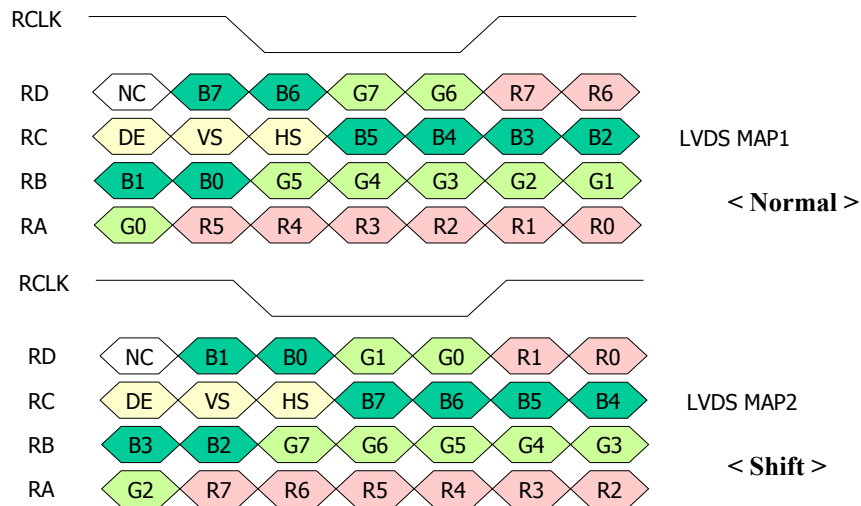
RCLK

| | | | | | | | |
|---|---|---|---|---|---|---|---|
| RD | NC | B7 | B6 | G7 | G6 | R7 | R6 |
| RC | DE | VS | HS | B5 | B4 | B3 | B2 |
| RB | B1 | B0 | G5 | G4 | G3 | G2 | G1 |
| RA | G0 | R5 | R4 | R3 | R2 | R1 | R0 |

LVDS MAP1

< Normal >

RCLK

| | | | | | | | |
|---|---|---|---|---|---|---|---|
| RD | NC | B1 | B0 | G1 | G0 | R1 | R0 |
| RC | DE | VS | HS | B7 | B6 | B5 | B4 |
| RB | B3 | B2 | G7 | G6 | G5 | G4 | G3 |
| RA | G2 | R7 | R6 | R5 | R4 | R3 | R2 |

LVDS MAP2

< Shift >